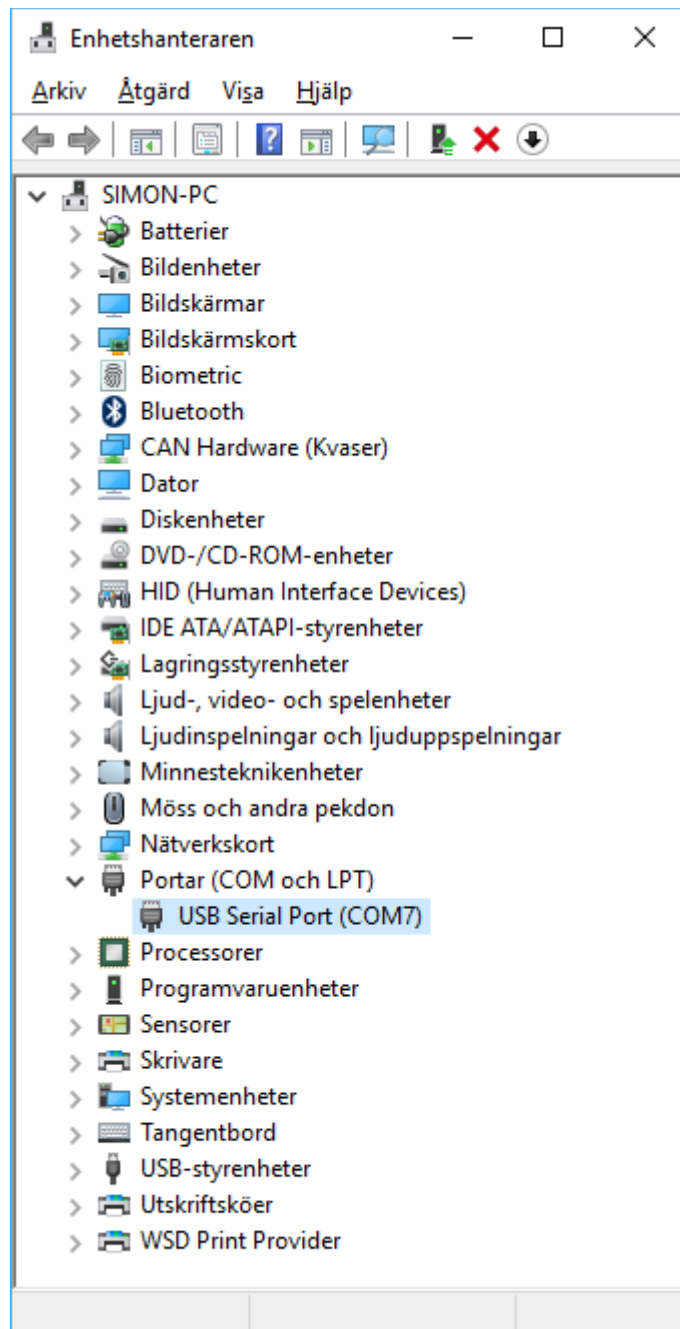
Enhetshanteraren

Arkiv Åtgärd Visa Hjälp

SIMON-PC
Batterier
Bildenheter
Bildskärmar
Bildskärmskort
Biometric
Bluetooth
CAN Hardware (Kvaser)
Dator
Diskenheter
DVD-/CD-ROM-enheter
HID (Human Interface Devices)
IDE ATA/ATAPI-styrenheter
Lagringsstyrenheter
Ljud-, video- och spelenheter
Ljudinspelningar och ljuduppspelningar
Minnesteknikenheter
Möss och andra pekdon
Nätverkskort
Portar (COM och LPT)
USB Serial Port (COM7)
Processorer
Programvaruenheter
Sensorer
Skrivare
Systemenheter
Tangentbord
USB-styrenheter
Utskriftsköer
WSD Print Provider